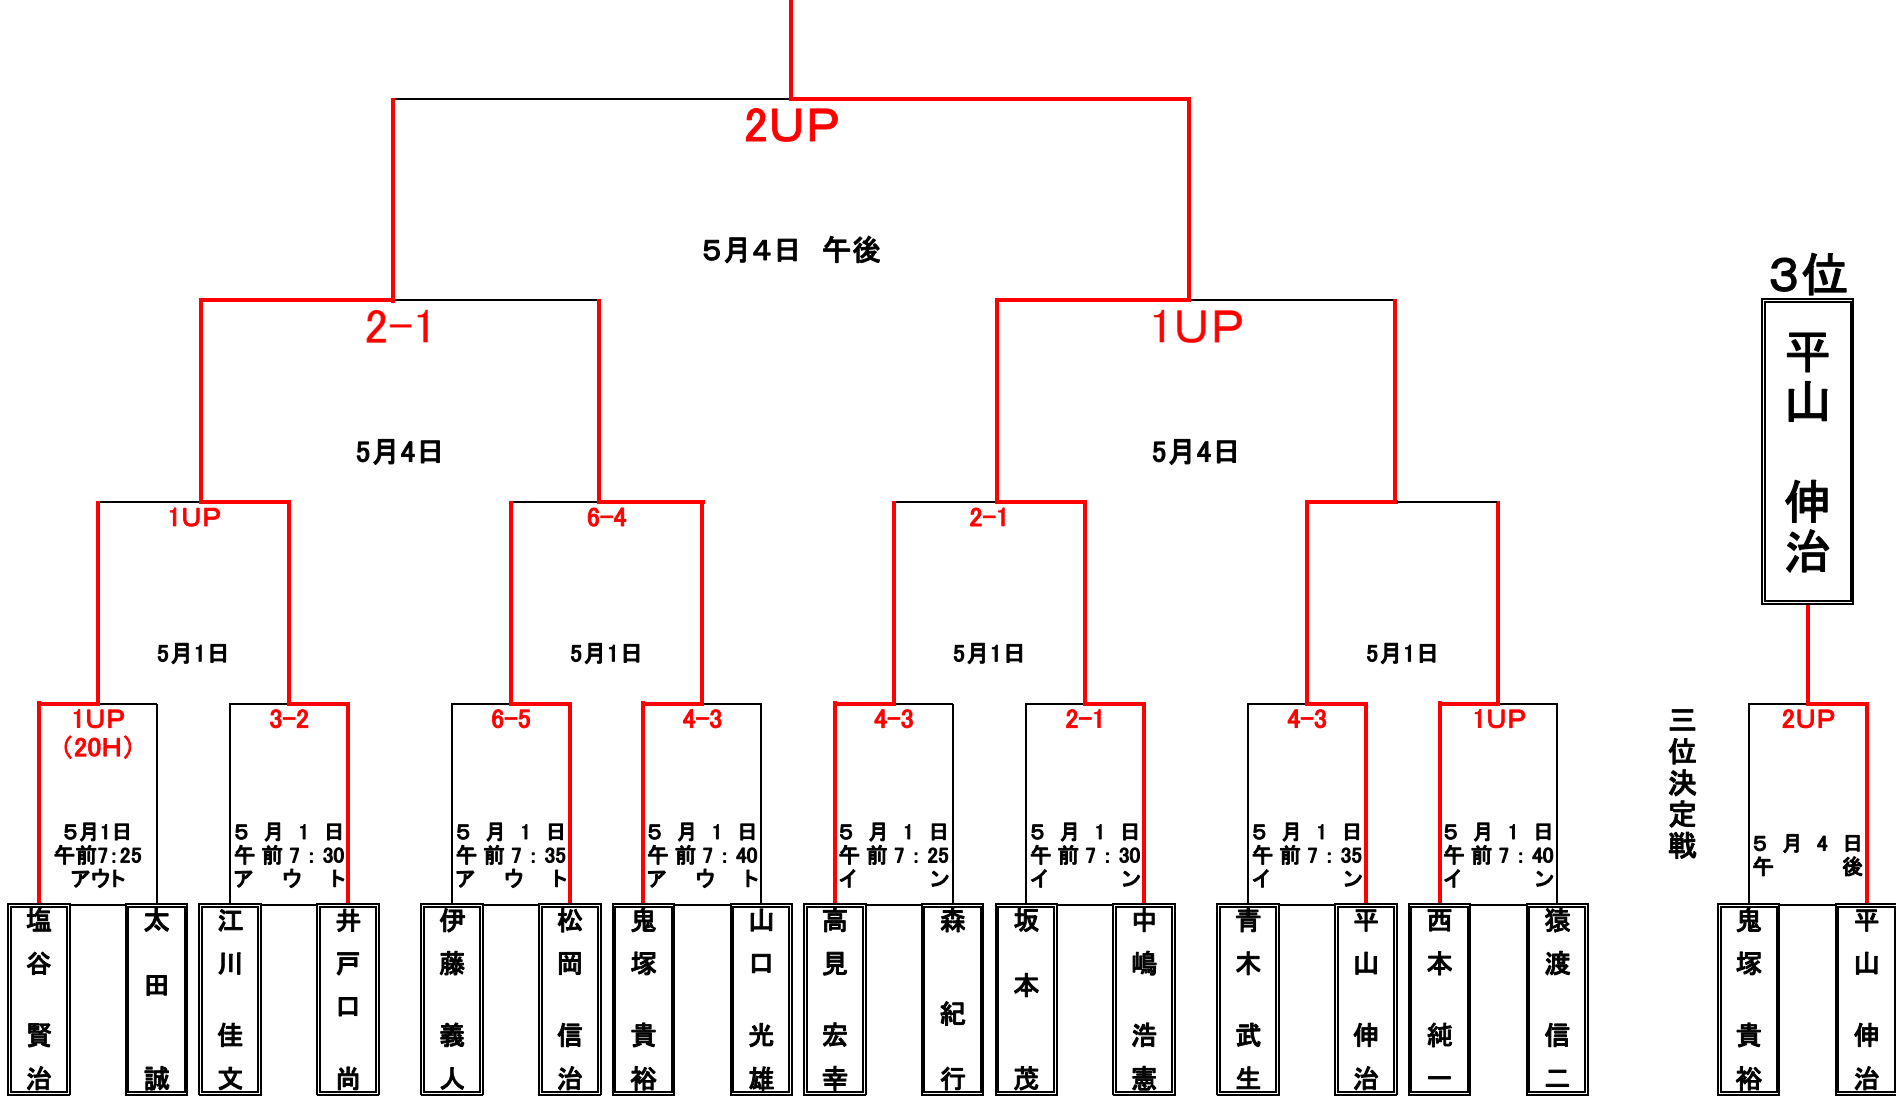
2UP

5月4日 午後

2−1

1UP

5月4日

5月4日

1UP

6−4

2−1

5月1日

5月1日

5月1日

5月1日

1UP (20H)

3−2

6−5

4−3

4−3

2−1

4−3

1UP

5月1日 午前7:25 アウト

5月1日 午前7:30 アウト

5月1日 午前7:35 アウト

5月1日 午前7:40 アウト

5月1日 午前7:25 イン

5月1日 午前7:30 イン

5月1日 午前7:35 イン

5月1日 午前7:40 イン

塩谷賢治

太田誠

江川佳文

井戸口尚

伊藤義人

松岡信治

鬼塚貴裕

山口光雄

高見宏幸

森紀行

坂本茂

中嶋浩憲

青木武生

平山伸治

西本純一

猿渡信二

3位

平山伸治

三位決定戦

2UP

5月4日 午後

鬼塚貴裕

平山伸治